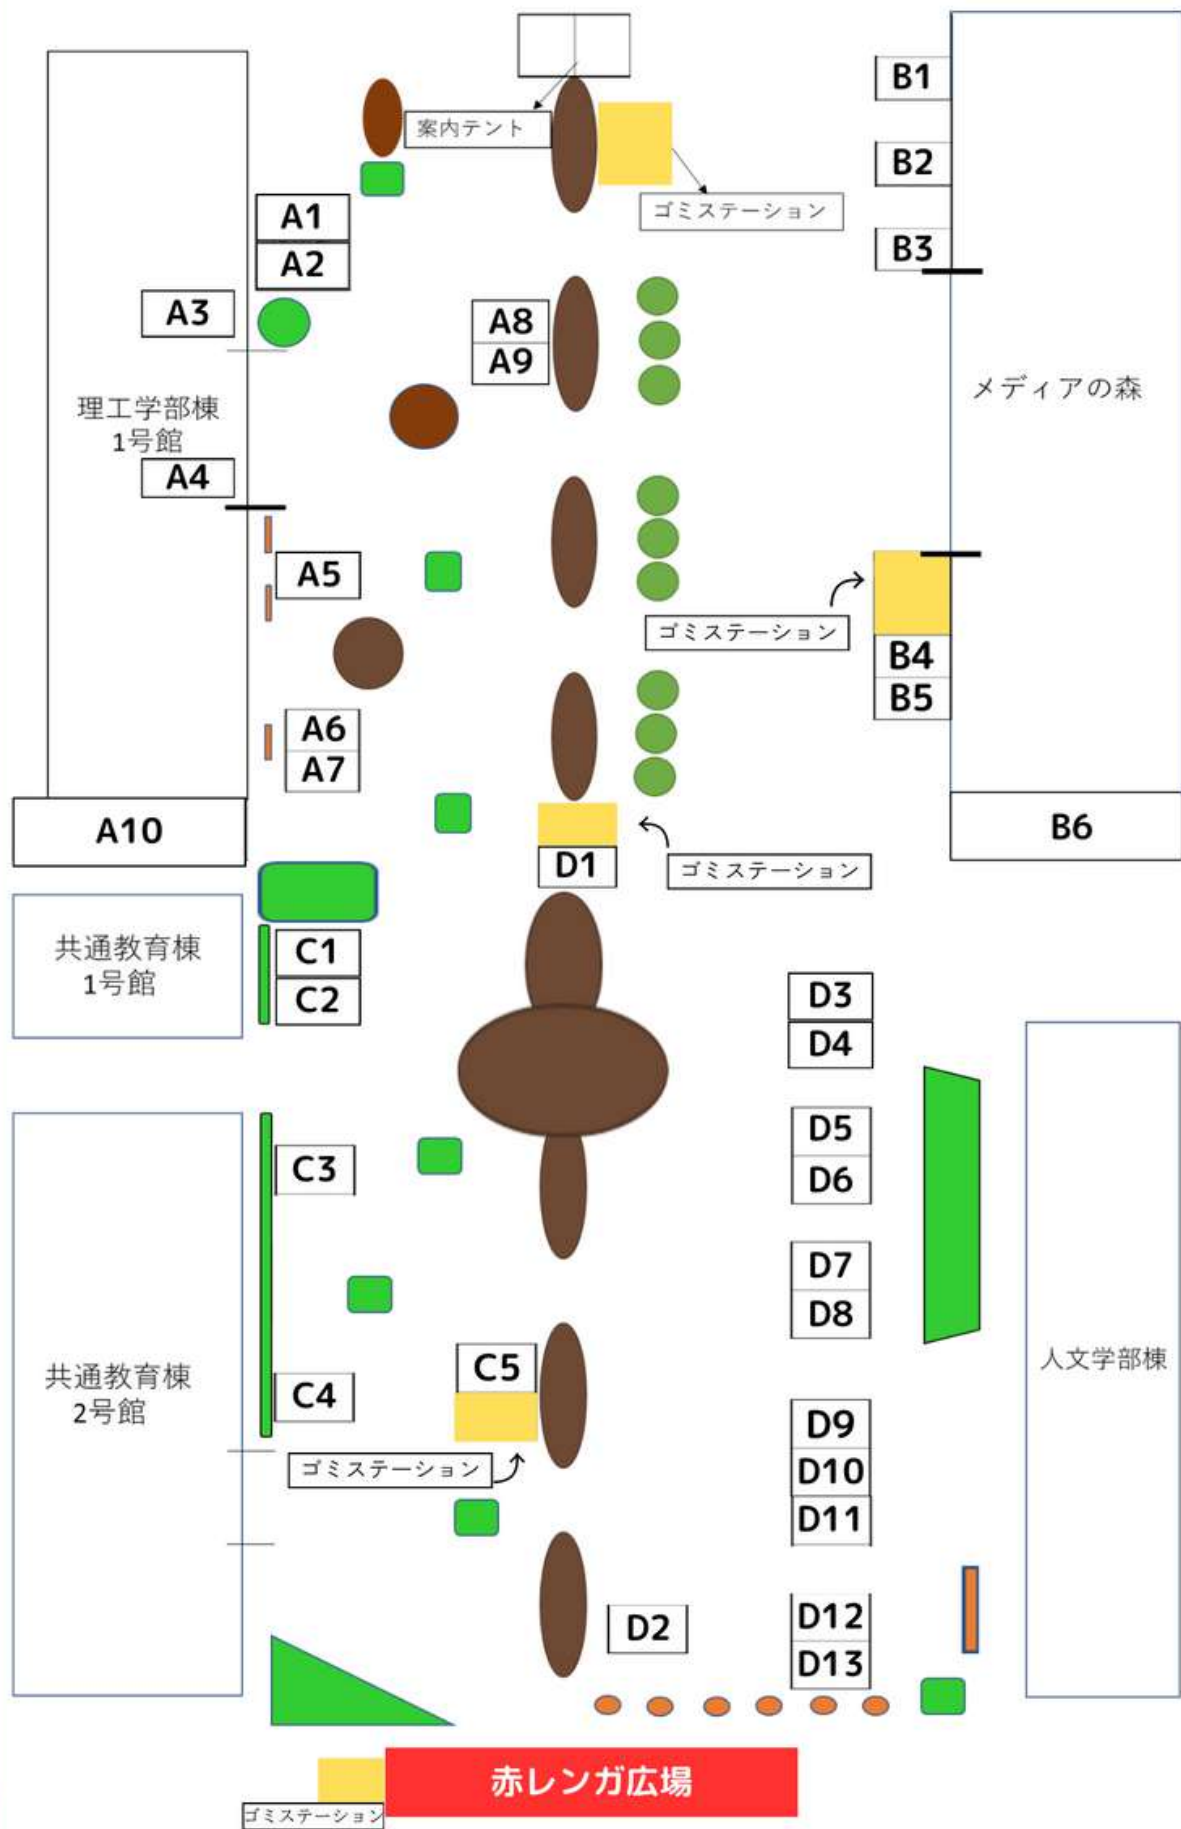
案内テント
ゴミステーション
B1
B2
B3
A1
A2
A3
A8
A9
理工学部棟
1号館
A4
メディアの森
A5
ゴミステーション
B4
B5
A6
A7
A10
D1
ゴミステーション
B6
共通教育棟
1号館
C1
C2
D3
D4
D5
D6
C3
D7
D8
C5
C4
共通教育棟
2号館
人文学部棟
D9
D10
D11
ゴミステーション
D2
D12
D13
赤レンガ広場
ゴミステーション